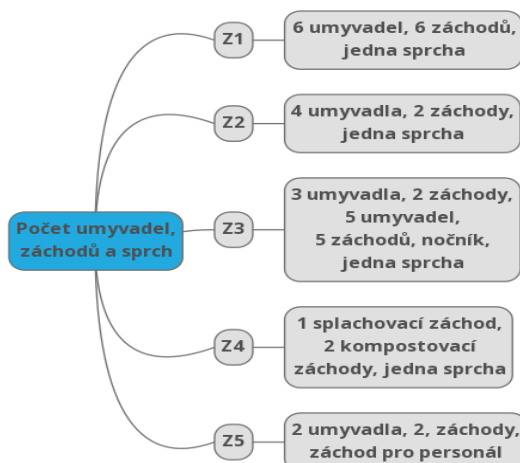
Počet umyvadel, záchodů a sprch

Z1

6 umyvadel, 6 záchodů, jedna sprcha

Z2

4 umyvadla, 2 záchody, jedna sprcha

Z3

3 umyvadla, 2 záchody, 5 umyvadel, 5 záchodů, nočník, jedna sprcha

Z4

1 splachovací záchod, 2 kompostovací záchody, jedna sprcha

Z5

2 umyvadla, 2, záchody, záchod pro personál